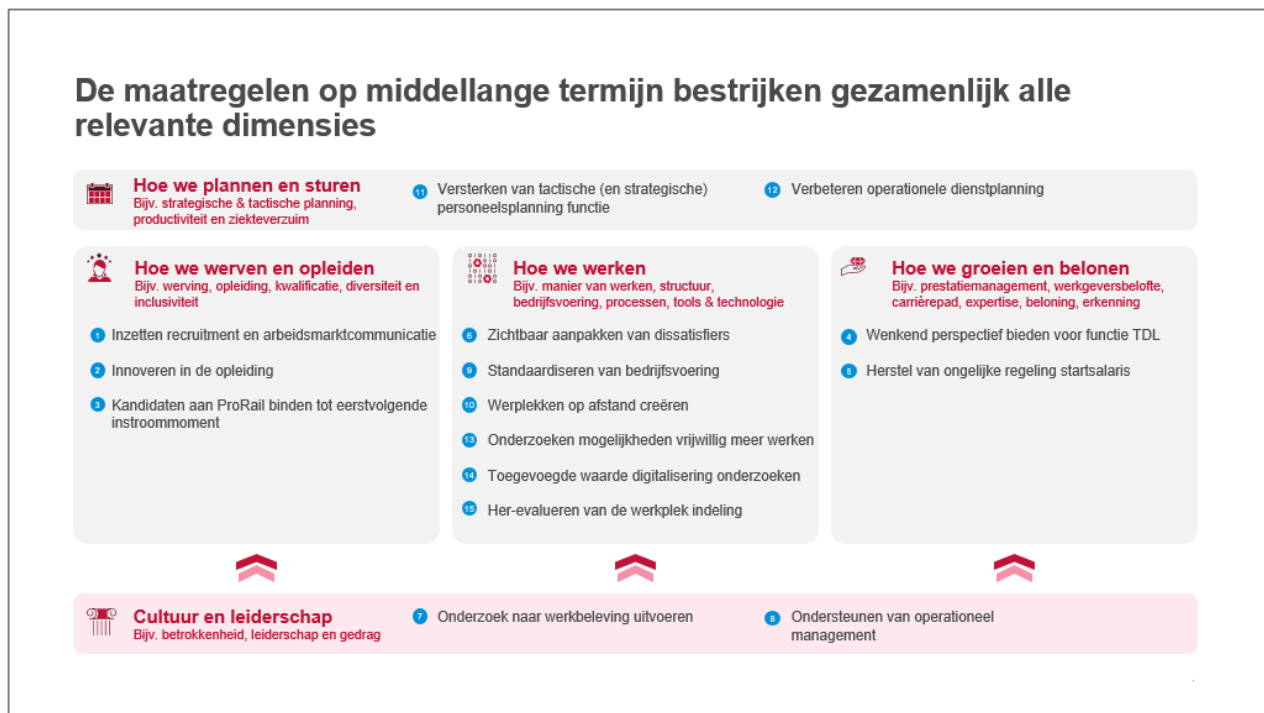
De maatregelen op middellange termijn bestrijken gezamenlijk alle relevante dimensies

Hoe we plannen en sturen
Bijv. strategische & tactische planning, productiviteit en ziekteverzuim

11 Versterken van tactische (en strategische) personeelsplanning functie

12 Verbeteren operationele dienstplanning

Hoe we werven en opleiden
Bijv. werving, opleiding, kwalificatie, diversiteit en inclusiviteit

1 Inzetten recruitment en arbeidsmarktcommunicatie

2 Innoveren in de opleiding

3 Kandidaten aan ProRail binden tot eerstvolgende instroommoment

Hoe we werken
Bijv. manier van werken, structuur, bedrijfsvoering, processen, tools & technologie

6 Zichtbaar aanpakken van dissatisfiers

9 Standaardiseren van bedrijfsvoering

10 Werplekken op afstand creëren

13 Onderzoeken mogelijkheden vrijwillig meer werken

14 Toegevoegde waarde digitalisering onderzoeken

15 Her-evalueren van de werkplek indeling

Hoe we groeien en belonen
Bijv. prestatiemanagement, werkgeversbelofte, carrièrepad, expertise, beloning, erkenning

4 Wenkend perspectief bieden voor functie TDL

5 Herstel van ongelijke regeling startsalaris

Cultuur en leiderschap
Bijv. betrokkenheid, leiderschap en gedrag

7 Onderzoek naar werkbeleving uitvoeren

8 Ondersteunen van operationeel management